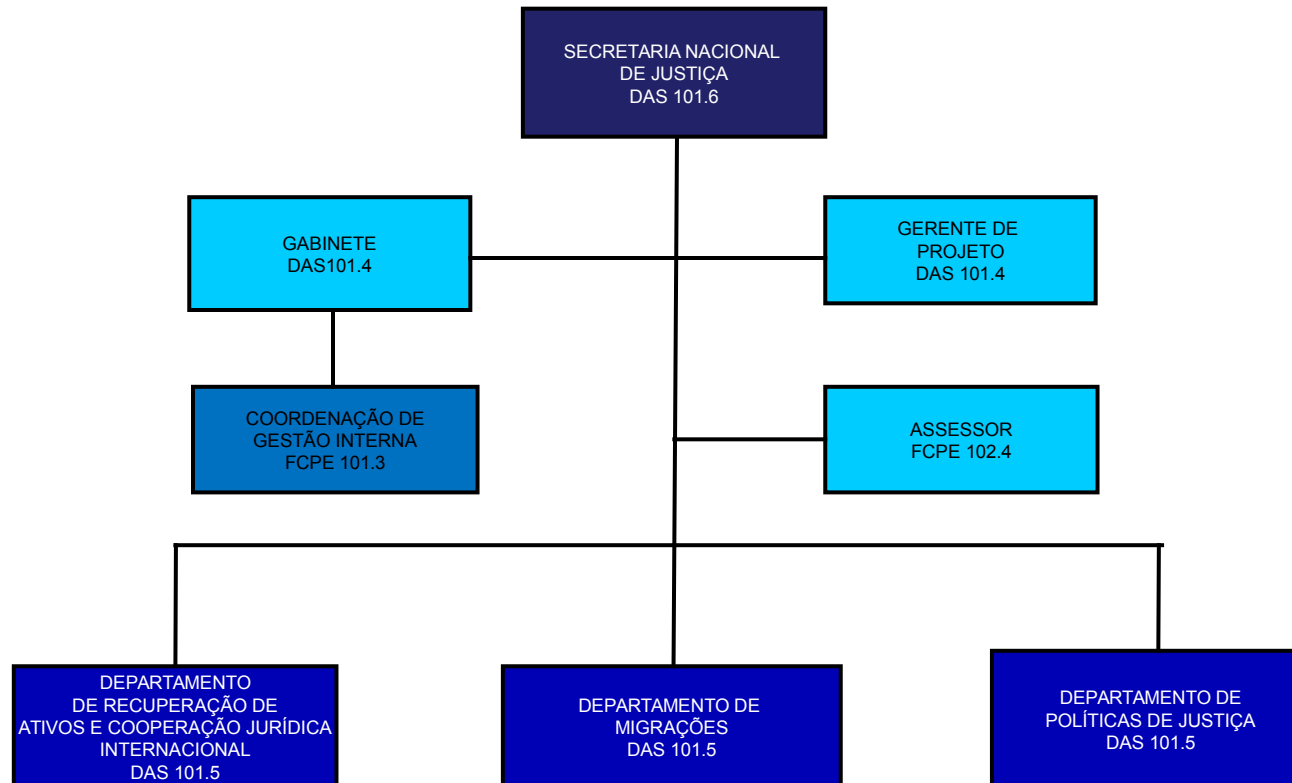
SECRETARIA NACIONAL DE JUSTIÇA
DAS 101.6

GABINETE
DAS101.4

GERENTE DE PROJETO
DAS 101.4

COORDENAÇÃO DE GESTÃO INTERNA
FCPE 101.3

ASSESSOR
FCPE 102.4

DEPARTAMENTO DE RECUPERAÇÃO DE ATIVOS E COOPERAÇÃO JURÍDICA INTERNACIONAL
DAS 101.5

DEPARTAMENTO DE MIGRAÇÕES
DAS 101.5

DEPARTAMENTO DE POLÍTICAS DE JUSTIÇA
DAS 101.5